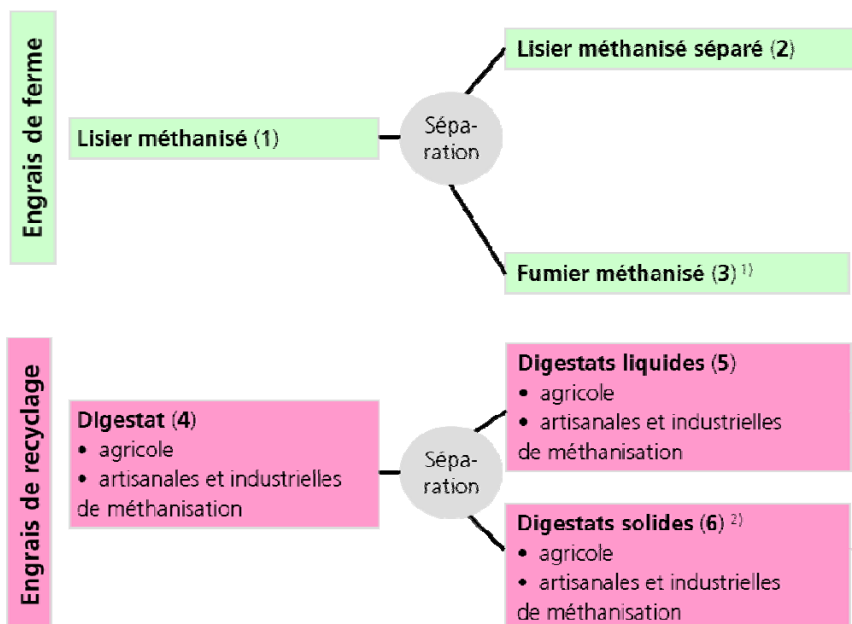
Engrais de ferme

Lisier méthanisé (1)

Séparation

Lisier méthanisé séparé (2)

Fumier méthanisé (3) $^{1)}$

Engrais de recyclage

Digestat (4)
• agricole
• artisanales et industrielles de méthanisation

Séparation

Digestats liquides (5)
• agricole
• artisanales et industrielles de méthanisation

Digestats solides (6) $^{2)}$
• agricole
• artisanales et industrielles de méthanisation